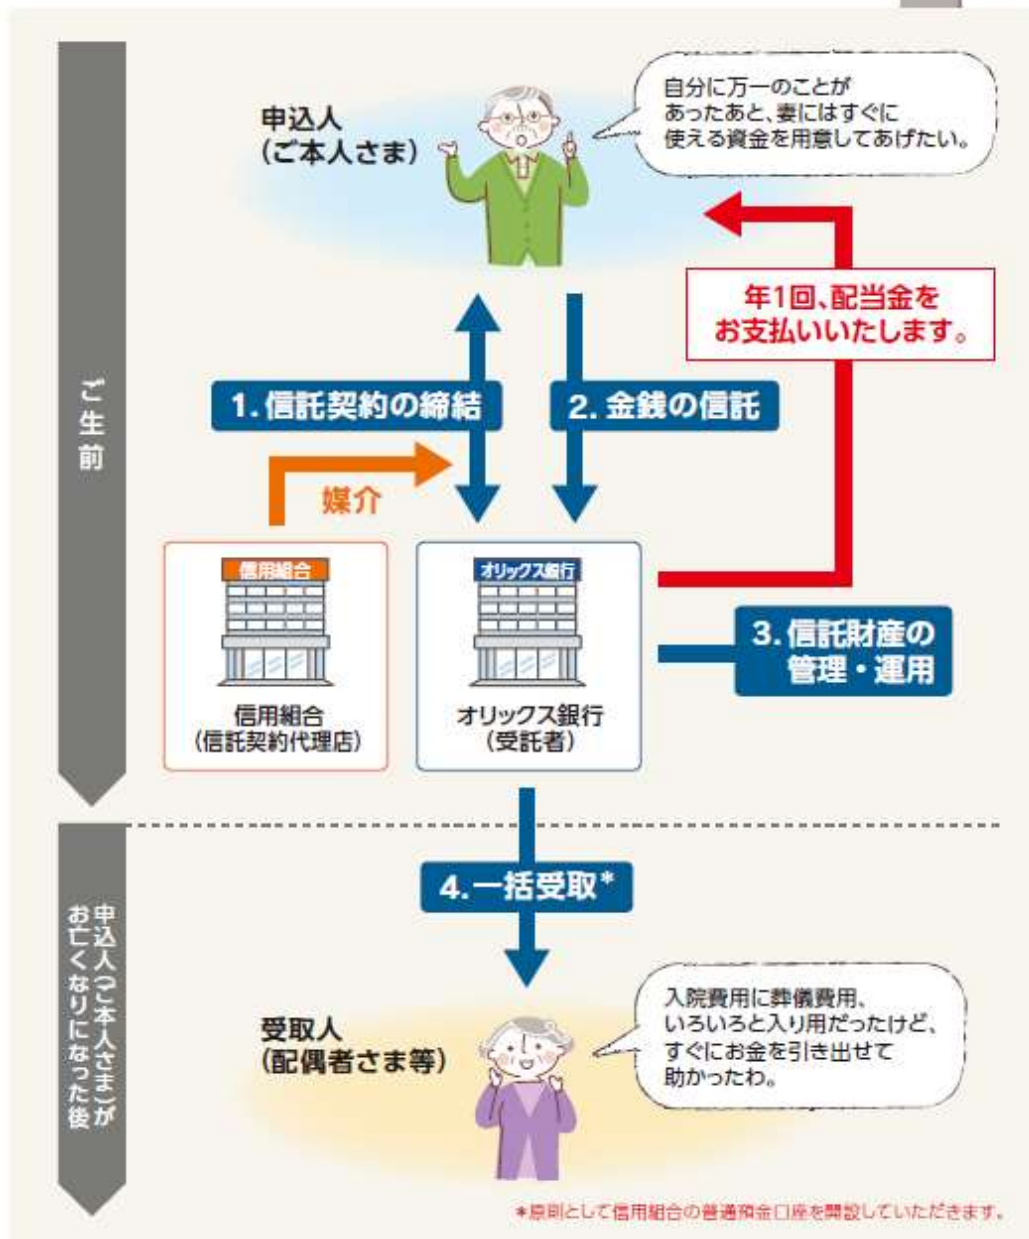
ご生前

申込人
(ご本人さま)

自分に万一のことがあったあと、妻にはすぐに使える資金を用意してあげたい。

年1回、配当金をお支払いいたします。

1. 信託契約の締結

2. 金銭の信託

媒介

信用組合

信用組合
(信託契約代理店)

オリックス銀行

オリックス銀行
(受託者)

3. 信託財産の管理・運用

申込人(ご本人さま)がお亡くなりになった後

4. 一括受取*

受取人
(配偶者さま等)

入院費用に葬儀費用、いろいろと入り用だったけど、すぐにお金を引き出せて助かったわ。

*原則として信用組合の普通預金口座を開設していただきます。